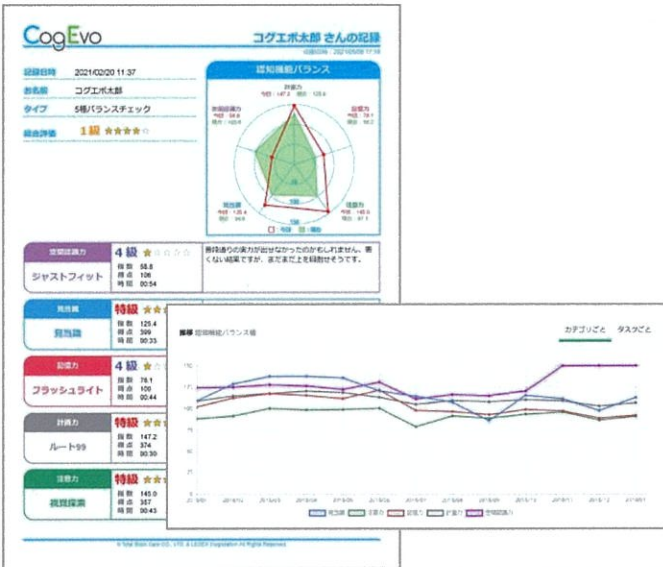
CogEvo

コグエボ太郎 さんの記録

記録日時 2021/02/20 11:37
お名前 コグエボ太郎
タイプ 5種バランスチェック
総合評価 1級 ★★★★☆

認知機能バランス

計画力
記憶力
注意力
見当識
空間認識力

□ 今回 □ 前回

空間認識力
4級 ★☆☆☆☆
ジャストフィット
指数 58.8
得点 106
時間 00:54

期待通りの実力が出せなかったのかもしれません。悪くない結果ですが、まだまだ上を目指せそうです。

見当識
特級 ★★★
見当識
指数 125.4
得点 399
時間 00:33

記憶力
4級 ★
フラッシュライト
指数 76.1
得点 100
時間 00:44

計画力
特級 ★★★
ルート99
指数 147.2
得点 374
時間 00:30

注意力
特級 ★★★
視覚探索
指数 145.0
得点 387
時間 00:43

推移 認知機能バランス値

カテゴリごと タスクごと

見当識 注意力 記憶力 計画力 空間認識力